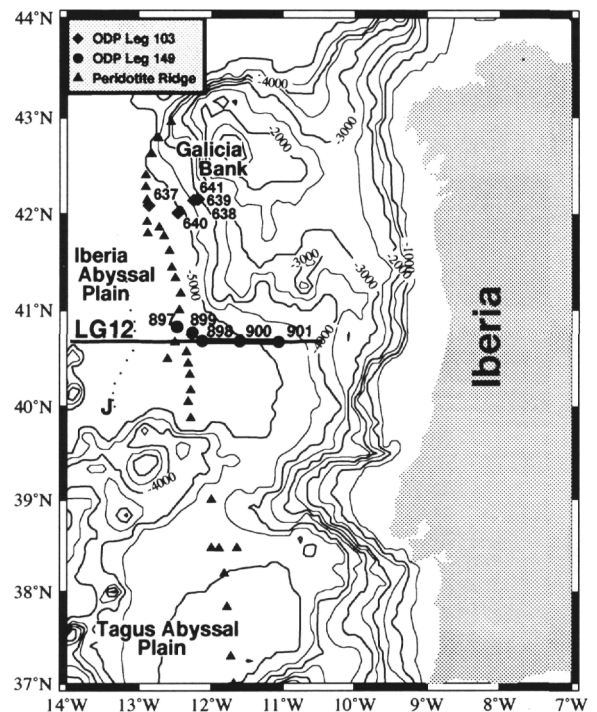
44°N
43°N
42°N
41°N
40°N
39°N
38°N
37°N
14°W
13°W
12°W
11°W
10°W
9°W
8°W
7°W

ODP Leg 103
ODP Leg 149
Peridotite Ridge

Galicia Bank
-4000
-2000
-3000
-1000
-2000
-3000
-3000
-5000
-4000
637
641
639
638
640
Iberia Abyssal Plain
897
899
898
900
901
LG12
J
Iberia
Tagus Abyssal Plain